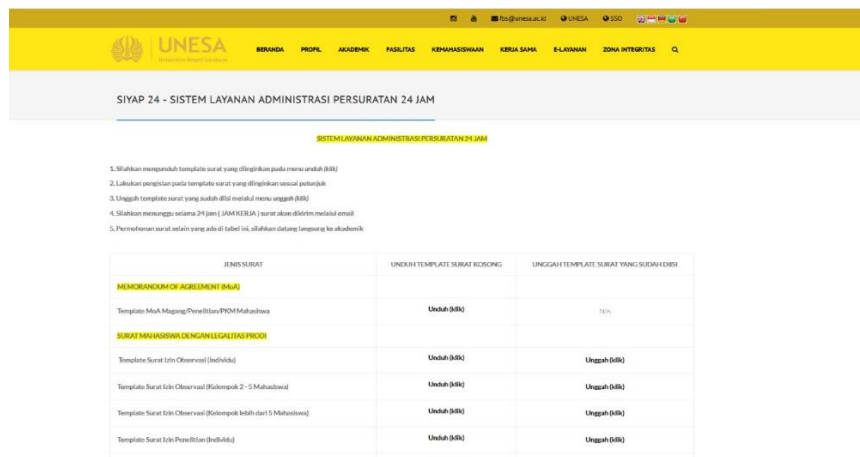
fbs@unesa.ac.id UNESA SSO

UNESA
Universitas Negeri Surabaya

BERANDA PROFIL AKADEMIK FASILITAS KEMAHASISWAAN KERJA SAMA E-LAYANAN ZONA INTEGRITAS

SIYAP 24 - SISTEM LAYANAN ADMINISTRASI PERSURATAN 24 JAM

SISTEM LAYANAN ADMINISTRASI PERSURATAN 24 JAM

1. Silahkan mengunduh template surat yang diinginkan pada menu unduh (klik)
2. Lakukan pengisian pada template surat yang diinginkan sesuai petunjuk
3. Unggah template surat yang sudah diisi melalui menu unggah (klik)
4. Silahkan menunggu selama 24 jam ( JAM KERJA ) surat akan dikirim melalui email
5. Permohonan surat selain yang ada di tabel ini, silahkan datang langsung ke akademik

| JENIS SURAT | UNDUH TEMPLATE SURAT KOSONG | UNGGAH TEMPLATE SURAT YANG SUDAH DIISI |
|---|---|---|
| MEMORANDUM OF AGREEMENT (MoA) | | |
| Template MoA Magang/Penelitian/PKM Mahasiswa | Unduh (klik) | N/A |
| SURAT MAHASISWA DENGAN LEGALITAS PRODI | | |
| Template Surat Izin Observasi (Individu) | Unduh (klik) | Unggah (klik) |
| Template Surat Izin Observasi (Kelompok 2 - 5 Mahasiswa) | Unduh (klik) | Unggah (klik) |
| Template Surat Izin Observasi (Kelompok lebih dari 5 Mahasiswa) | Unduh (klik) | Unggah (klik) |
| Template Surat Izin Penelitian (Individu) | Unduh (klik) | Unggah (klik) |